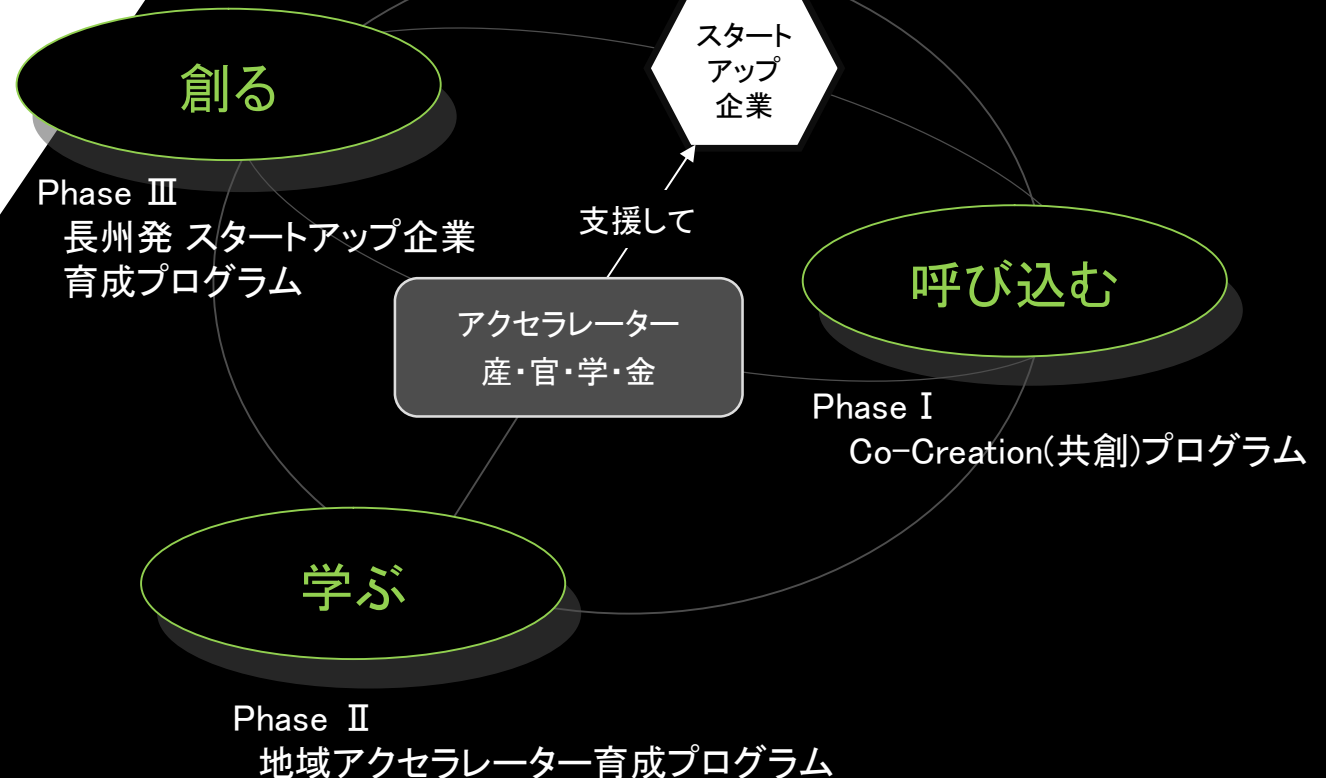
創る

スタートアップ企業

Phase Ⅲ
長州発 スタートアップ企業育成プログラム

支援して

呼び込む

アクセラレーター
産・官・学・金

Phase Ⅰ
Co-Creation(共創)プログラム

学ぶ

Phase Ⅱ
地域アクセラレーター育成プログラム